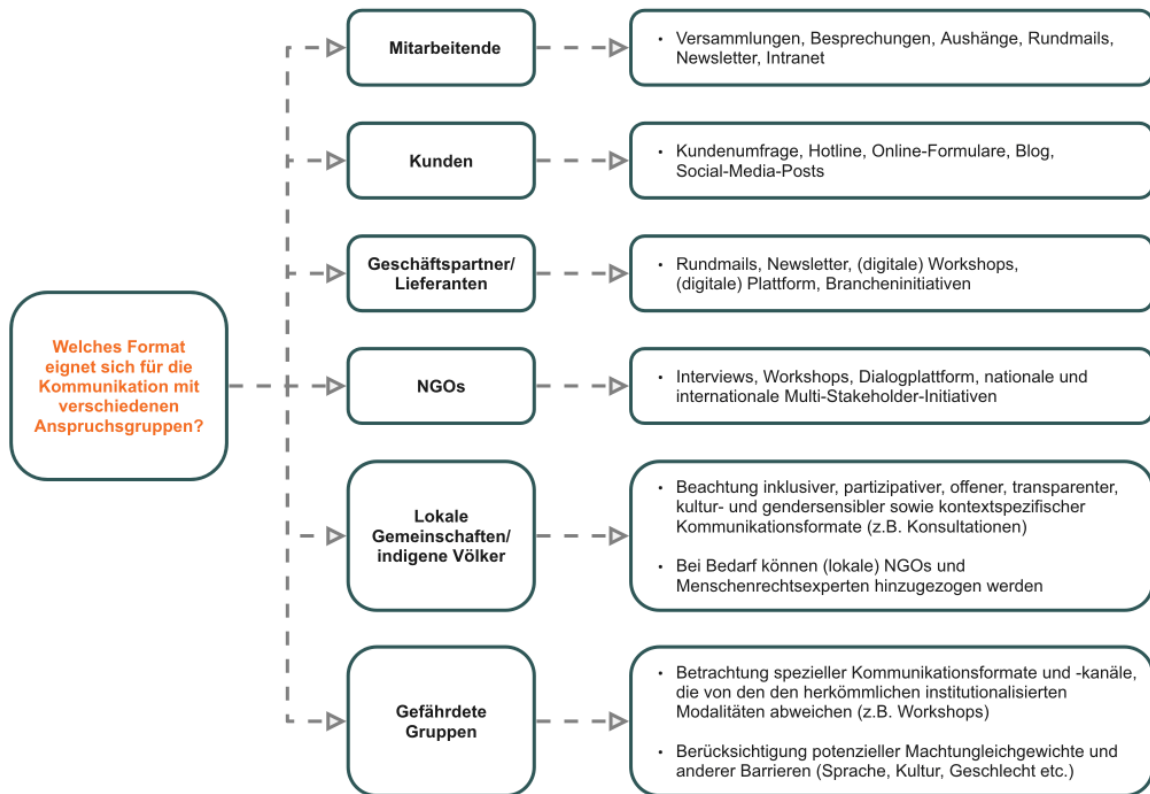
Welches Format eignet sich für die Kommunikation mit verschiedenen Anspruchsgruppen?

Mitarbeitende

• Versammlungen, Besprechungen, Aushänge, Rundmails, Newsletter, Intranet

Kunden

• Kundenumfrage, Hotline, Online-Formulare, Blog, Social-Media-Posts

Geschäftspartner/ Lieferanten

• Rundmails, Newsletter, (digitale) Workshops, (digitale) Plattform, Brancheninitiativen

NGOs

• Interviews, Workshops, Dialogplattform, nationale und internationale Multi-Stakeholder-Initiativen

Lokale Gemeinschaften/ indigene Völker

• Beachtung inklusiver, partizipativer, offener, transparenter, kultur- und gendersensibler sowie kontextspezifischer Kommunikationsformate (z.B. Konsultationen)

• Bei Bedarf können (lokale) NGOs und Menschenrechtsexperten hinzugezogen werden

Gefährdete Gruppen

• Betrachtung spezieller Kommunikationsformate und -kanäle, die von den den herkömmlichen institutionalisierten Modalitäten abweichen (z.B. Workshops)

• Berücksichtigung potenzieller Machtungleichgewichte und anderer Barrieren (Sprache, Kultur, Geschlecht etc.)